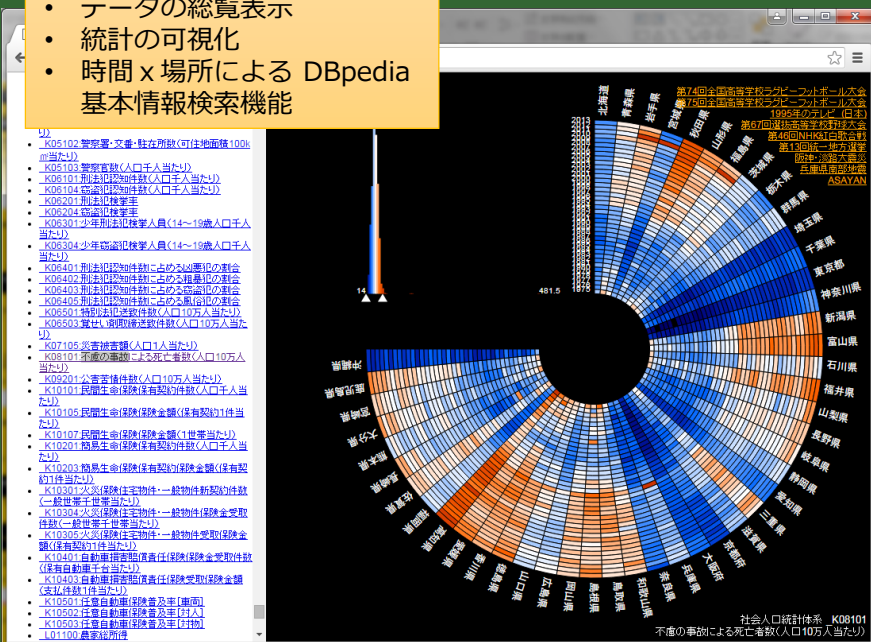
• データの総覧表示
• 統計の可視化
• 時間 x 場所による DBpedia 基本情報検索機能

り)
K05102 警察署・交番・駐在所数(可住地面積100km当たり)
K05103 警察官数(人口千人当たり)
K06101 刑法犯認知件数(人口千人当たり)
K06104 窃盗犯認知件数(人口千人当たり)
K06201 刑法犯検挙率
K06204 窃盗犯検挙率
K06301 少年刑法犯検挙人員(14～19歳人口千人当たり)
K06304 少年窃盗犯検挙人員(14～19歳人口千人当たり)
K06401 刑法犯認知件数に占める凶悪犯の割合
K06402 刑法犯認知件数に占める粗暴犯の割合
K06403 刑法犯認知件数に占める窃盗犯の割合
K06405 刑法犯認知件数に占める風俗犯の割合
K06501 特別法犯送致件数(人口10万人当たり)
K06503 覚せい剤取締法送致件数(人口10万人当たり)
K07105 災害被害額(人口1人当たり)
K08101 不慮の事故による死亡者数(人口10万人当たり)
K09201 公害苦情件数(人口10万人当たり)
K10101 民間生命保険保有契約件数(人口千人当たり)
K10105 民間生命保険保険金額(保有契約1件当たり)
K10107 民間生命保険保険金額(1世帯当たり)
K10201 簡易生命保険保有契約件数(人口千人当たり)
K10203 簡易生命保険保有契約保険金額(保有契約1件当たり)
K10301 火災保険住宅物件・一般物件新契約件数(一般世帯千世帯当たり)
K10304 火災保険住宅物件・一般物件保険金受取件数(一般世帯千世帯当たり)
K10305 火災保険住宅物件・一般物件受取保険金額(保有契約1件当たり)
K10401 自動車損害賠償責任保険保険金受取件数(保有自動車千台当たり)
K10403 自動車損害賠償責任保険受取保険金額(支払件数1件当たり)
K10501 任意自動車保険普及率[車両]
K10502 任意自動車保険普及率[対人]
K10503 任意自動車保険普及率[対物]
L01100 農家総所得

第74回全国高等学校ラグビーフットボール大会
第75回全国高等学校ラグビーフットボール大会
1995年のテレビ (日本)
第67回選抜高等学校野球大会
第46回NHK紅白歌合戦
第13回統一地方選挙
阪神・淡路大震災
兵庫県南部地震
ASAYAN

14
481.5

北海道 青森県 岩手県 宮城県 秋田県 山形県 福島県 茨城県 栃木県 群馬県 埼玉県 千葉県 東京都 神奈川県 新潟県 富山県 石川県 福井県 山梨県 長野県 岐阜県 静岡県 愛知県 三重県 滋賀県 京都府 大阪府 兵庫県 奈良県 和歌山県 鳥取県 島根県 岡山県 広島県 山口県 徳島県 香川県 愛媛県 高知県 福岡県 佐賀県 長崎県 熊本県 大分県 宮崎県 鹿児島県 沖縄県

社会人口統計体系 _K08101
不慮の事故による死亡者数(人口10万人当たり)